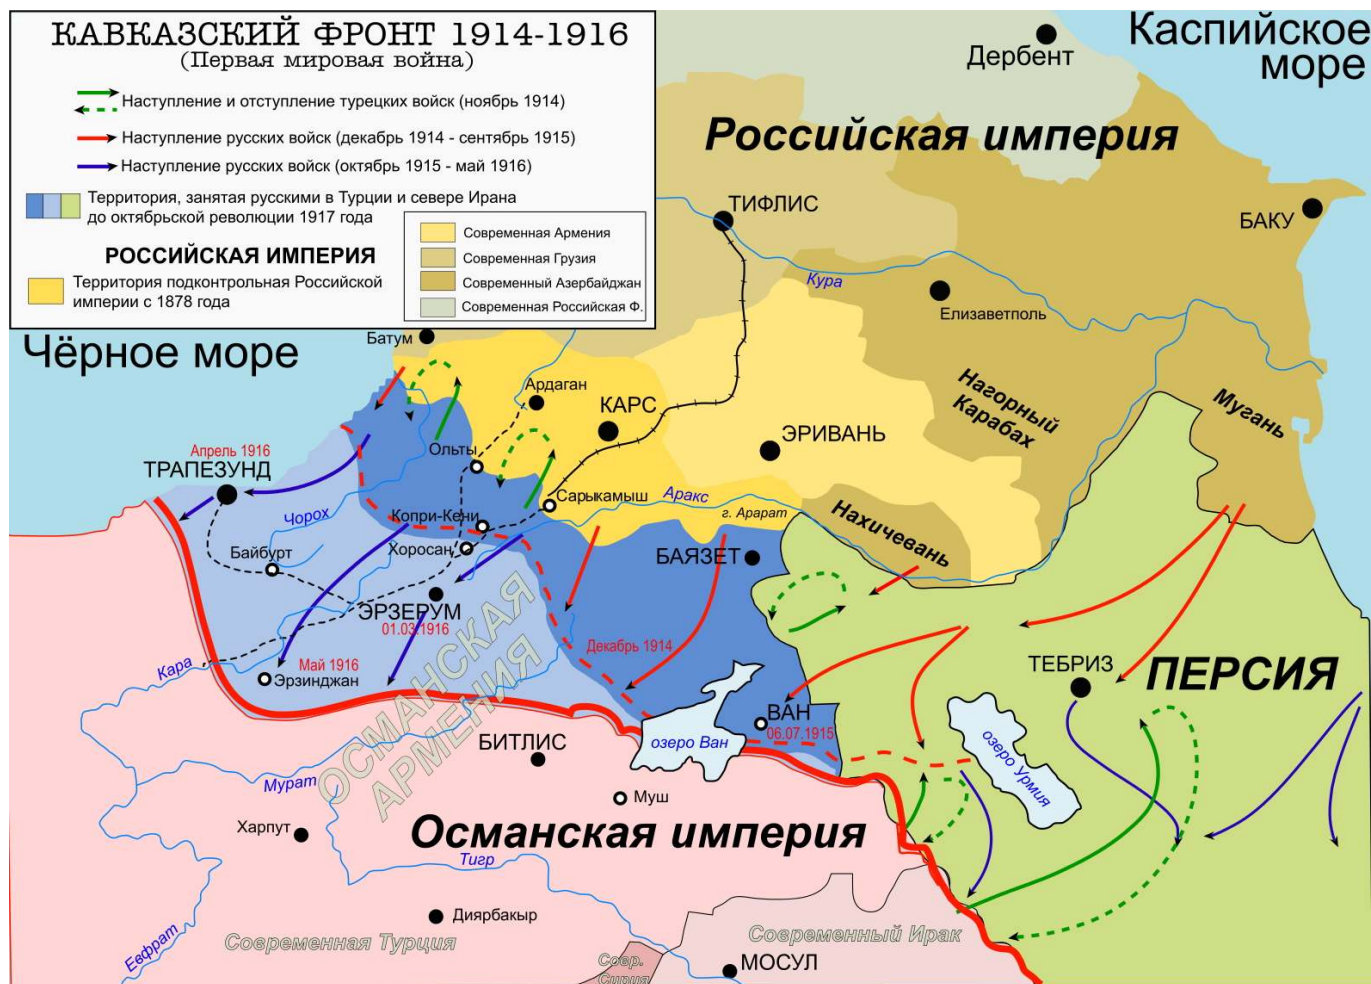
КАВКАЗСКИЙ ФРОНТ 1914-1916
(Первая мировая война)

Наступление и отступление турецких войск (ноябрь 1914)
Наступление русских войск (декабрь 1914 - сентябрь 1915)
Наступление русских войск (октябрь 1915 - май 1916)
Территория, занятая русскими в Турции и севере Ирана до октябрьской революции 1917 года

РОССИЙСКАЯ ИМПЕРИЯ
Территория подконтрольная Российской империи с 1878 года

Современная Армения
Современная Грузия
Современный Азербайджан
Современная Российская Ф.

Дербент
Каспийское море
Российская империя
ТИФЛИС
БАКУ
Кура
Елизаветполь
Чёрное море
Батум
Ардаган
КАРС
ЭРИВАНЬ
Нагорный Карабах
Мугань
Ольты
Апрель 1916
ТРАПЕЗУНД
Сарыкамыш
Аракс
г. Арарат
Нахичевань
Чорох
Копри-Кеви
Байбурт
Хоросан
БАЯЗЕТ
ЭРЗЕРУМ
01.03.1916
ОСМАНСКАЯ АРМЕНИЯ
Декабрь 1914
ТЕБРИЗ
ПЕРСИЯ
Кара
Май 1916
Эрзинджан
ВАН
06.07.1915
озеро Ван
озеро Урмия
БИТЛИС
Мурат
Муш
Харпут
Османская империя
Тигр
Диярбакыр
Евфрат
Современная Турция
Современный Ирак
Совр. Сирия
МОСУЛ